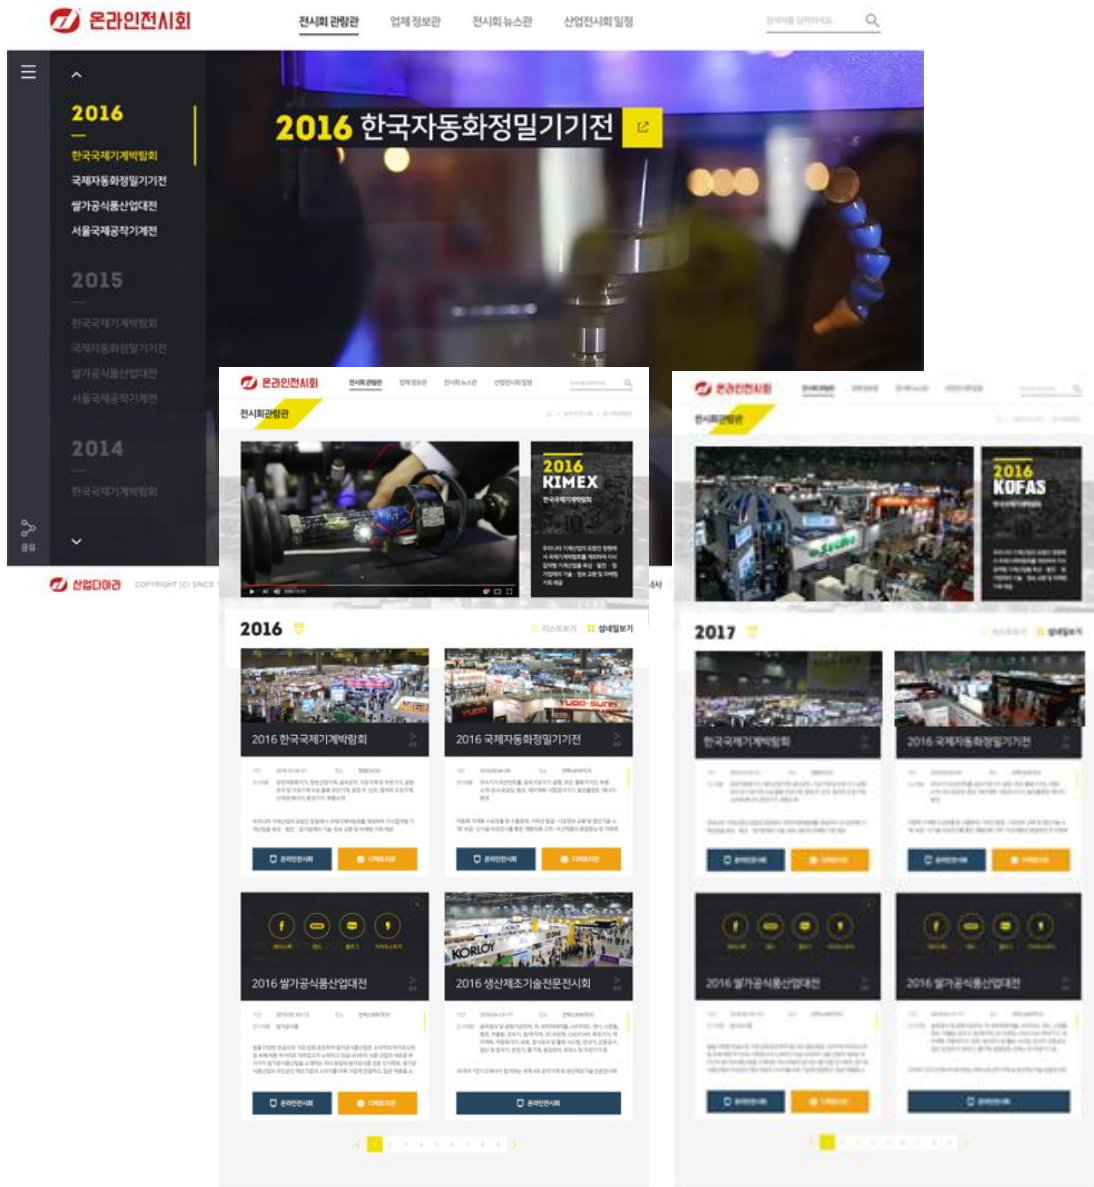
온라인전시회

전시회 관람관 업체정보관 전시회뉴스관 산업전시회 일정

2016
한국국제기계박람회
국제자동화정밀기기전
쌀가공식품산업대전
서울국제공작기계전

2015
한국국제기계박람회
국제자동화정밀기기전
쌀가공식품산업대전
서울국제공작기계전

2014
한국국제기계박람회

공유

2016 한국자동화정밀기기전

산업다이라 COPYRIGHT (C) SINCE

온라인전시회

전시회 관람관 업체정보관 전시회뉴스관 산업전시회 일정

전시회관람관

2016 KIMEX
한국국제기계박람회

2016

리스트보기 섬네일보기

2016 한국국제기계박람회
온라인전시회 디렉토리

2016 국제자동화정밀기기전
온라인전시회 디렉토리

2016 쌀가공식품산업대전
온라인전시회 디렉토리

2016 생산제조기술전문전시회
온라인전시회

온라인전시회

전시회관람관

2016 KOFAS

2017

리스트보기 섬네일보기

한국국제기계박람회

2016 국제자동화정밀기기전

2016 쌀가공식품산업대전

2016 쌀가공식품산업대전